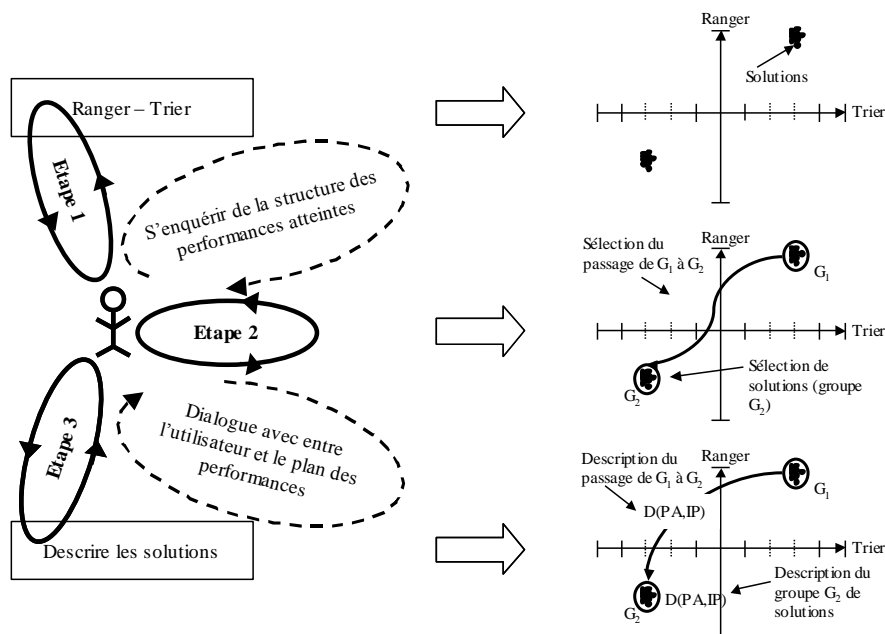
Ranger – Trier

Etape 1

S'enquérir de la structure des performances atteintes

Etape 2

Etape 3

Dialogue avec entre l'utilisateur et le plan des performances

Descrire les solutions

Ranger

Solutions

Trier

Sélection du passage de $G_1$ à $G_2$

Ranger

$G_1$

Trier

Sélection de solutions (groupe $G_2$)

$G_2$

Description du passage de $G_1$ à $G_2$

Ranger

$G_1$

D(PA,IP)

Trier

Description du groupe $G_2$ de solutions

$G_2$

D(PA,IP)